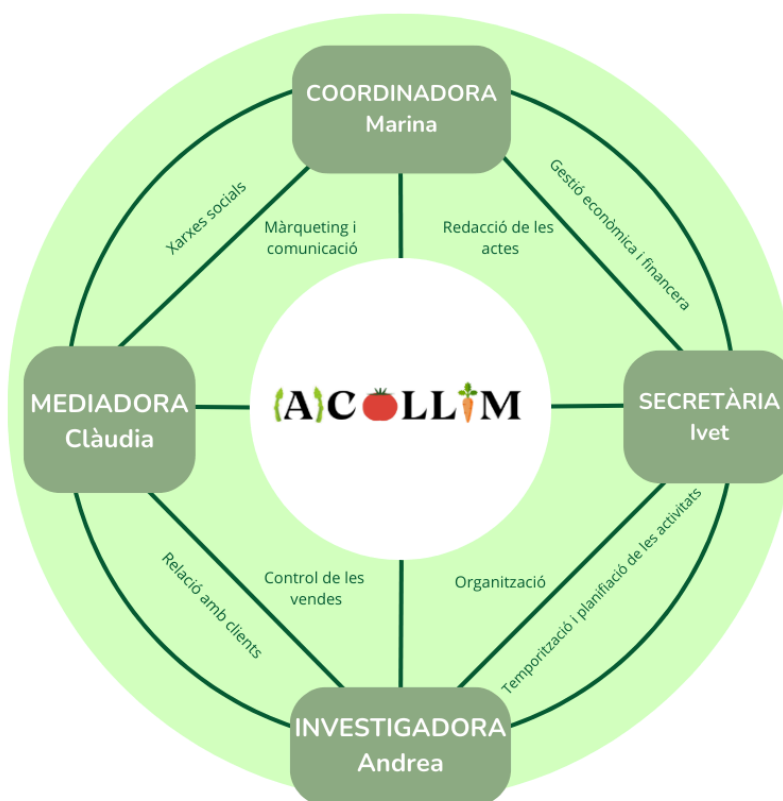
COORDINADORA
Marina

Xarxes socials

Màrqueting i comunicació

Redacció de les actes

Gestió econòmica i financera

MEDIADORA
Clàudia

(A)COLLIM

SECRETÀRIA
Ivet

Relació amb clients

Control de les vendes

Organització

Temporització i planificació de les activitats

INVESTIGADORA
Andrea